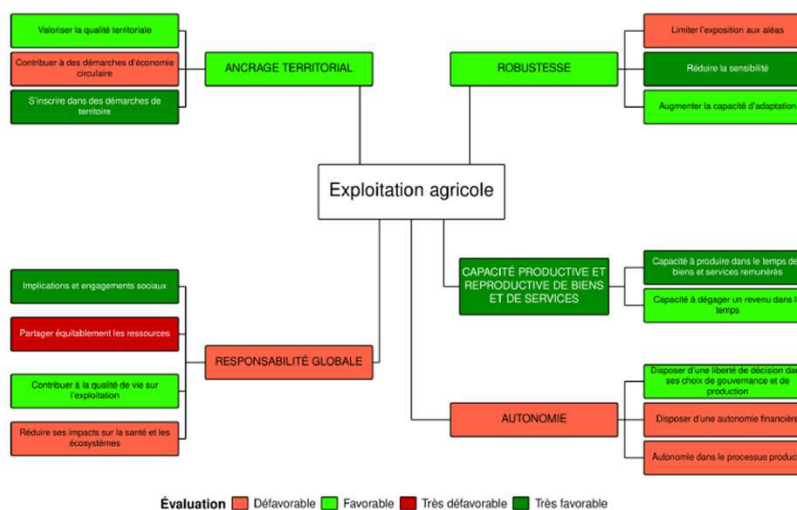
Valoriser la qualité territoriale

Contribuer à des démarches d'économie circulaire

S'inscrire dans des démarches de territoire

ANCRAGE TERRITORIAL

ROBUSTESSE

Limiter l'exposition aux aléas

Réduire la sensibilité

Augmenter la capacité d'adaptation

Exploitation agricole

Implications et engagements sociaux

Partager équitablement les ressources

Contribuer à la qualité de vie sur l'exploitation

Réduire ses impacts sur la santé et les écosystèmes

RESPONSABILITÉ GLOBALE

CAPACITÉ PRODUCTIVE ET REPRODUCTIVE DE BIENS ET DE SERVICES

Capacité à produire dans le temps de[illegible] biens et services rémunérés

Capacité à dégager un revenu dans l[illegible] temps

AUTONOMIE

Disposer d'une liberté de décision dan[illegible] ses choix de gouvernance et de production

Disposer d'une autonomie financièr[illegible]

Autonomie dans le processus produc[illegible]

Évaluation Défavorable Favorable Très défavorable Très favorable